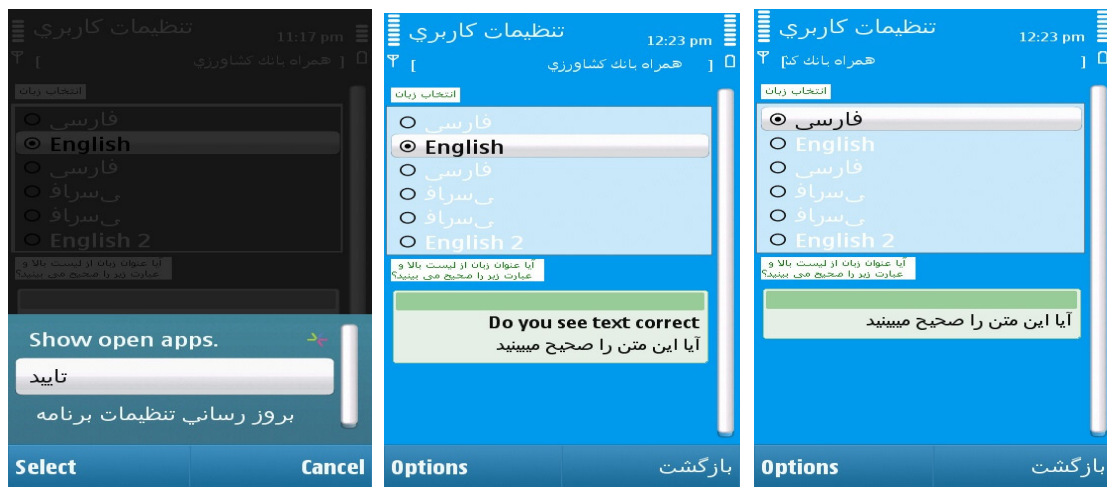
تنظيمات كاربري
11:17 pm
] همراه بانك كشاورزي [
انتخاب زبان
فارسی
English
فارسی
ی‌سراف
ی‌سراف
English 2
آیا عنوان زبان از لیست بالا و عبارت زیر را صحیح می بینید؟
Show open apps.
تایید
بروز رسانی تنظیمات برنامه
Select
Cancel

تنظيمات كاربري
12:23 pm
] همراه بانك كشاورزي [
انتخاب زبان
فارسی
English
فارسی
ی‌سراف
ی‌سراف
English 2
آیا عنوان زبان از لیست بالا و عبارت زیر را صحیح می بینید؟
Do you see text correct
آیا این متن را صحیح میبینید
Options
بازگشت

تنظيمات كاربري
12:23 pm
] همراه بانك كشا [
انتخاب زبان
فارسی
English
فارسی
ی‌سراف
ی‌سراف
English 2
آیا عنوان زبان از لیست بالا و عبارت زیر را صحیح می بینید؟
آیا این متن را صحیح میبینید
Options
بازگشت